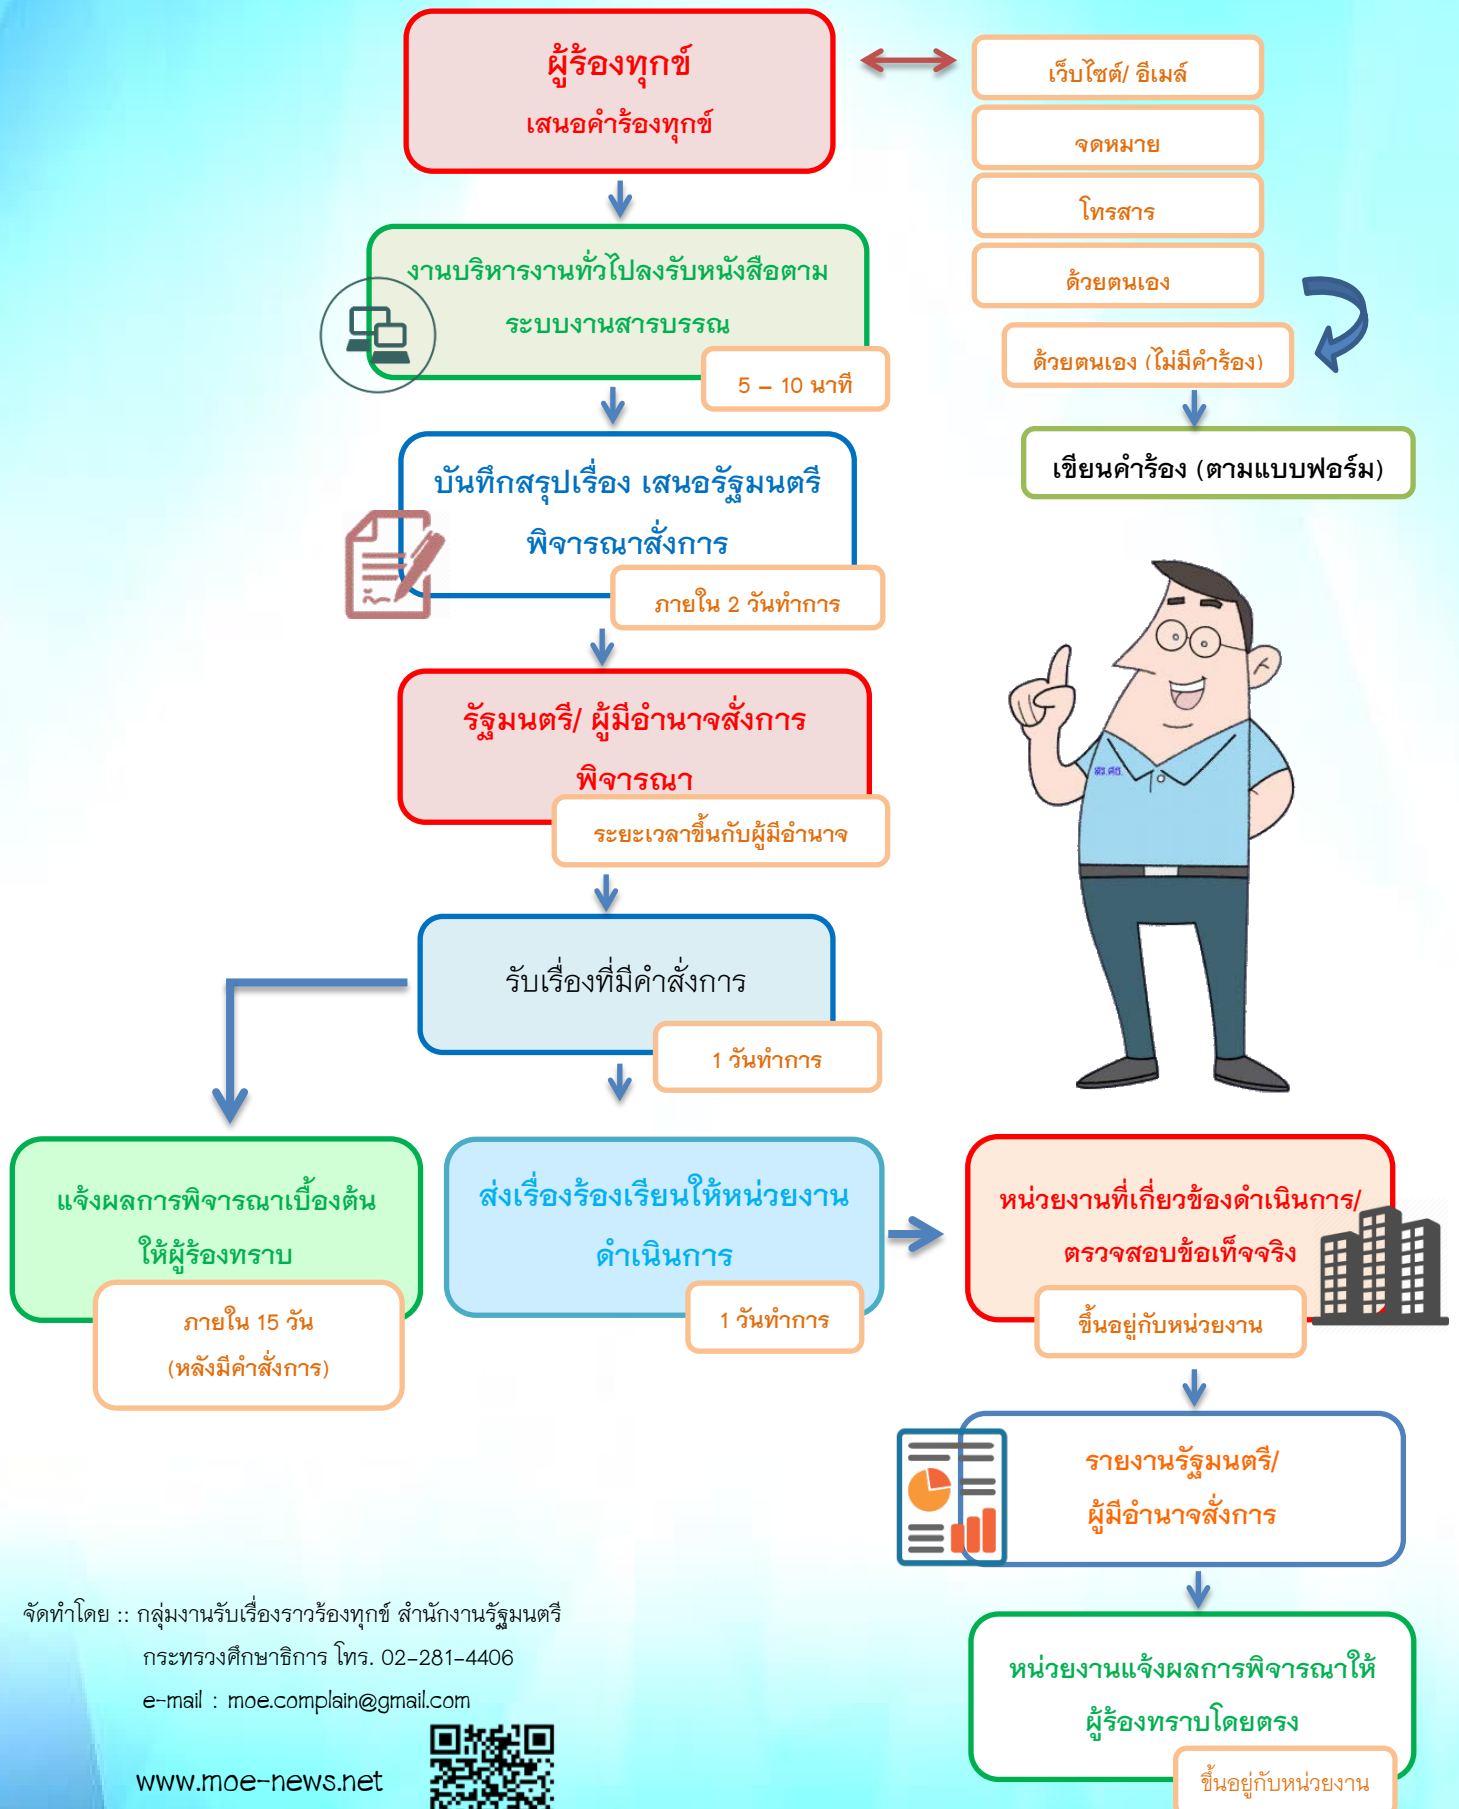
ผู้ร้องทุกข์
เสนอคำร้องทุกข์

เว็บไซต์/ อีเมล์

จดหมาย

โทรสาร

ด้วยตนเอง

ด้วยตนเอง (ไม่มีคำร้อง)

เขียนคำร้อง (ตามแบบฟอร์ม)

งานบริหารงานทั่วไปลงรับหนังสือตามระบบงานสารบรรณ

5 – 10 นาที

บันทึกสรุปเรื่อง เสนอรัฐมนตรีพิจารณาสั่งการ

ภายใน 2 วันทำการ

รัฐมนตรี/ ผู้มีอำนาจสั่งการพิจารณา

ระยะเวลาขึ้นกับผู้มีอำนาจ

รับเรื่องที่มีคำสั่งการ

1 วันทำการ

แจ้งผลการพิจารณาเบื้องต้นให้ผู้ร้องทราบ

ภายใน 15 วัน
(หลังมีคำสั่งการ)

ส่งเรื่องร้องเรียนให้หน่วยงานดำเนินการ

1 วันทำการ

หน่วยงานที่เกี่ยวข้องดำเนินการ/ตรวจสอบข้อเท็จจริง

ขึ้นอยู่กับหน่วยงาน

รายงานรัฐมนตรี/
ผู้มีอำนาจสั่งการ

หน่วยงานแจ้งผลการพิจารณาให้ผู้ร้องทราบโดยตรง

ขึ้นอยู่กับหน่วยงาน

จัดทำโดย :: กลุ่มงานรับเรื่องราวร้องทุกข์ สำนักงานรัฐมนตรี
กระทรวงศึกษาธิการ โทร. 02-281-4406
e-mail : moe.complain@gmail.com

www.moe-news.net